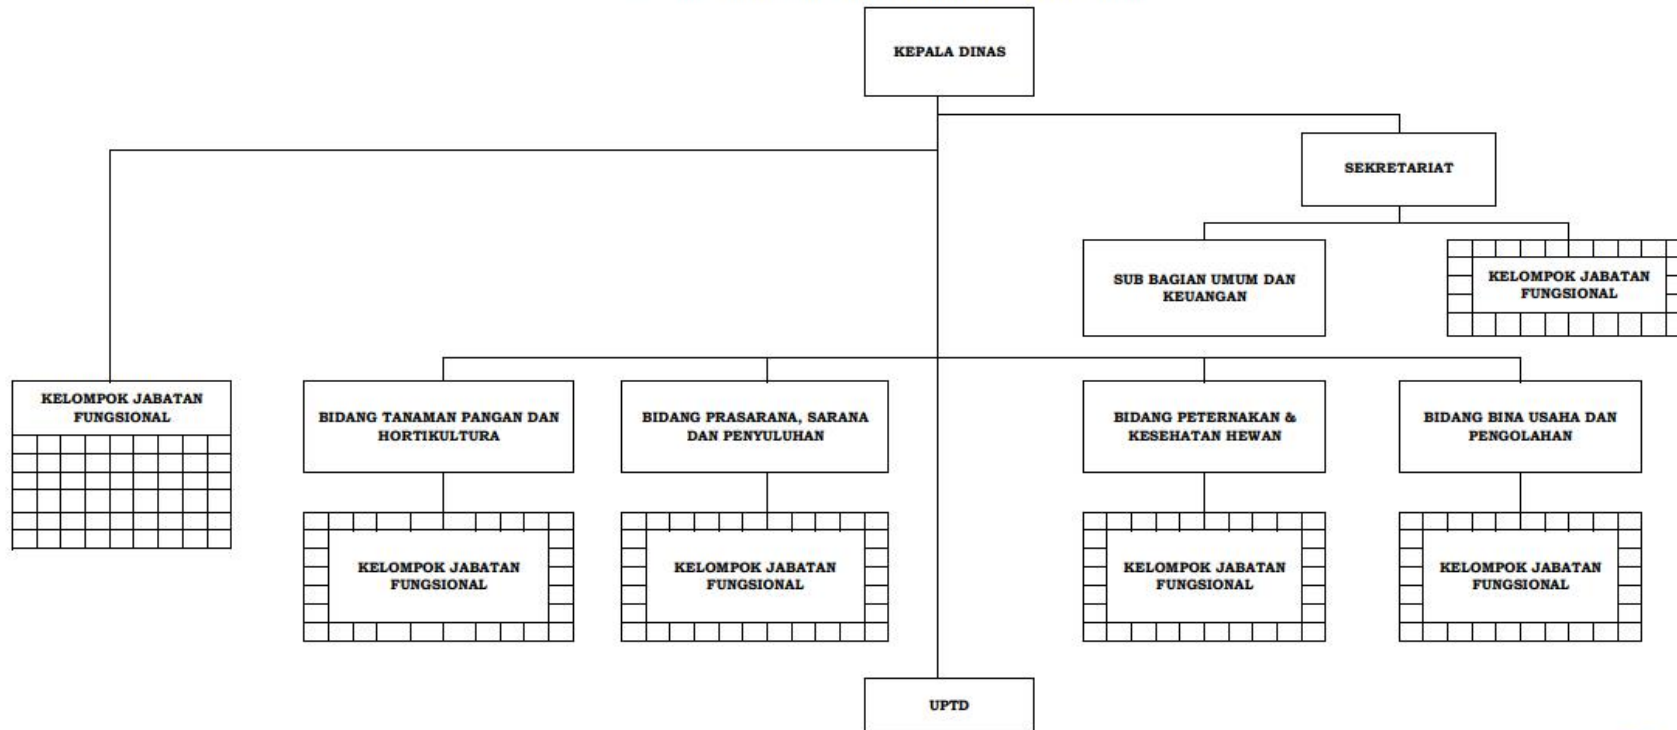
KEPALA DINAS

SEKRETARIAT

SUB BAGIAN UMUM DAN KEUANGAN

KELOMPOK JABATAN FUNGSIONAL

KELOMPOK JABATAN FUNGSIONAL

BIDANG TANAMAN PANGAN DAN HORTIKULTURA

BIDANG PRASARANA, SARANA DAN PENYULUHAN

BIDANG PETERNAKAN & KESEHATAN HEWAN

BIDANG BINA USAHA DAN PENGOLAHAN

KELOMPOK JABATAN FUNGSIONAL

KELOMPOK JABATAN FUNGSIONAL

KELOMPOK JABATAN FUNGSIONAL

KELOMPOK JABATAN FUNGSIONAL

UPTD